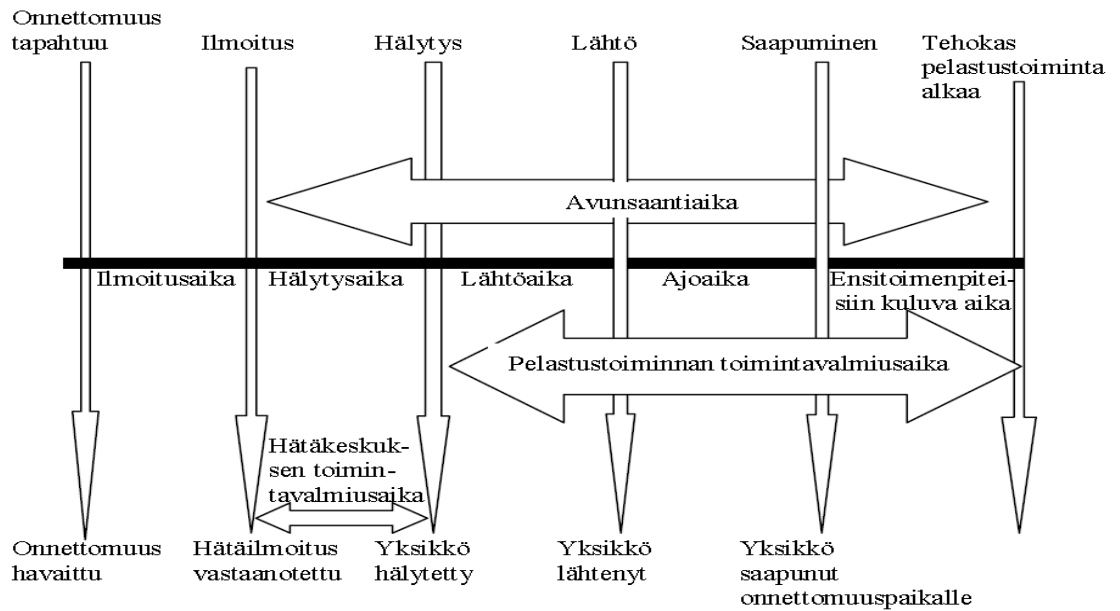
Onnettomuus tapahtuu

Ilmoitus

Hälytys

Lähtö

Saapuminen

Tehokas pelastustoiminta alkaa

Avunsaantiaika

Ilmoitusaika

Hälytysaika

Lähtöaika

Ajoaika

Ensitoimenpiteisiin kuluva aika

Pelastustoiminnan toimintavalmiusaika

Hätäkeskuksen toimintavalmiusaika

Onnettomuus havaittu

Hätäilmoitus vastaanotettu

Yksikkö hälytetty

Yksikkö lähtenyt

Yksikkö saapunut onnettomuuspaikalle